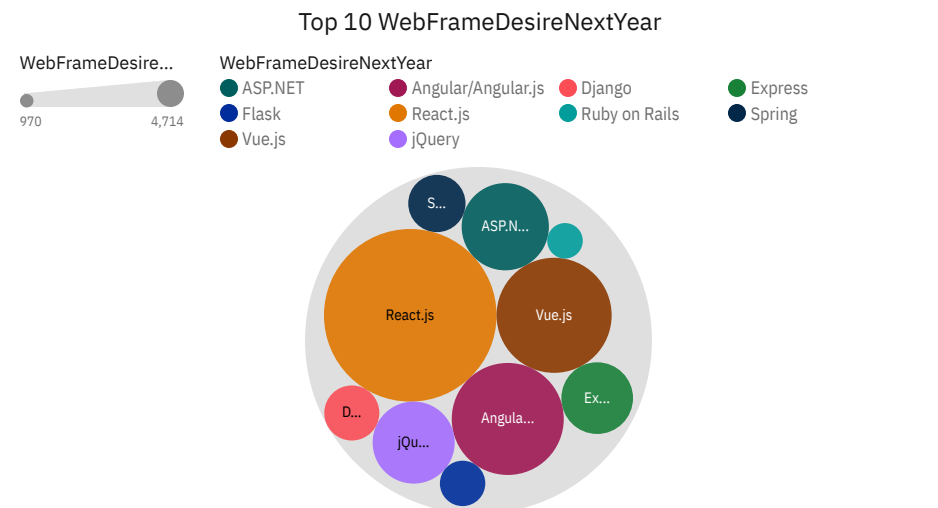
Top 10 WebFrameDesireNextYear

WebFrameDesire...

970 4,714

WebFrameDesireNextYear

ASP.NET
Angular/Angular.js
Django
Express
Flask
React.js
Ruby on Rails
Spring
Vue.js
jQuery

S...
ASP.N...
React.js
Vue.js
D...
Ex...
Angula...
jQu...